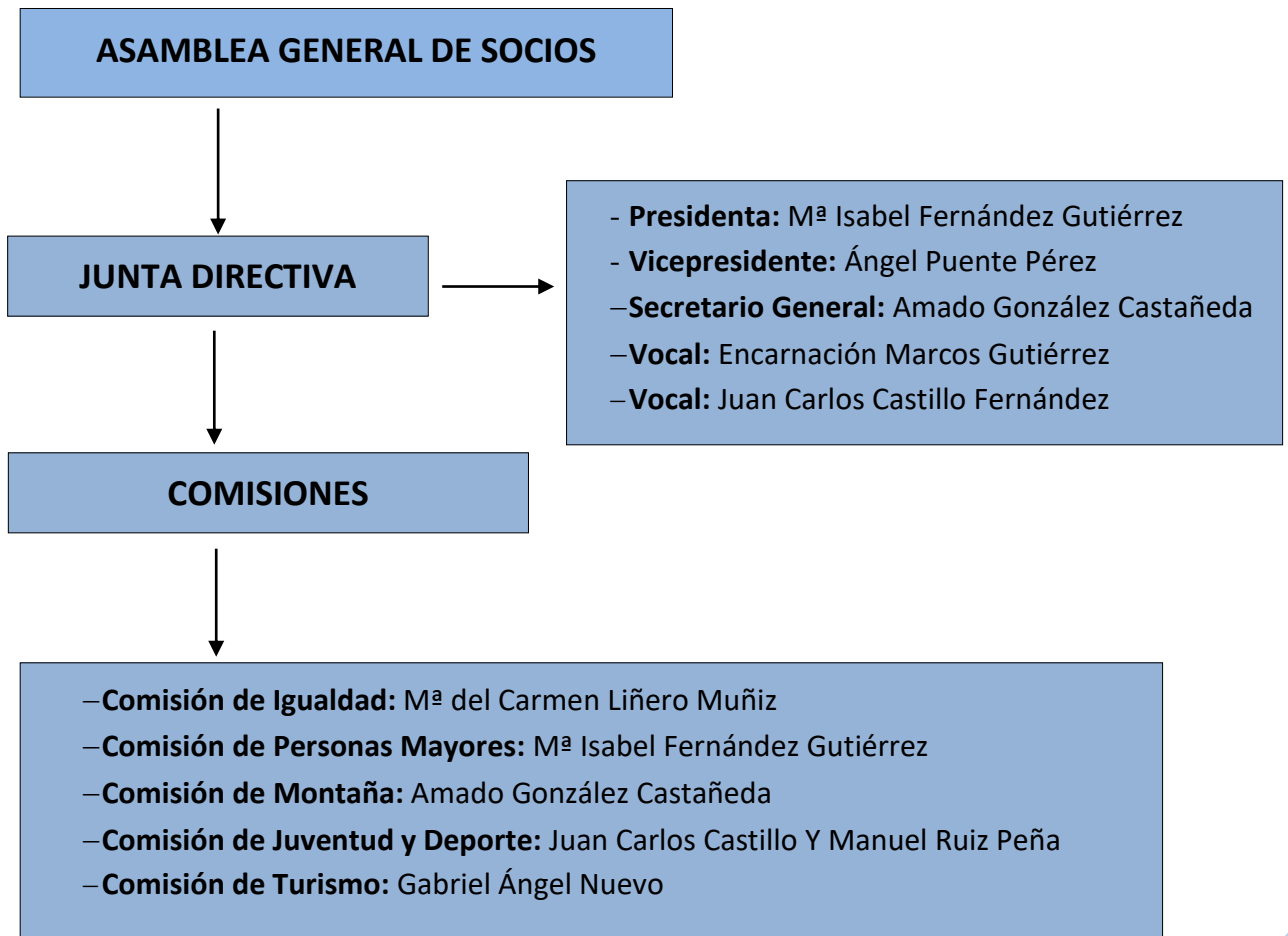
ASAMBLEA GENERAL DE SOCIOS

JUNTA DIRECTIVA

- Presidenta: Mª Isabel Fernández Gutiérrez
- Vicepresidente: Ángel Puente Pérez
–Secretario General: Amado González Castañeda
–Vocal: Encarnación Marcos Gutiérrez
–Vocal: Juan Carlos Castillo Fernández

COMISIONES

–Comisión de Igualdad: Mª del Carmen Liñero Muñiz
–Comisión de Personas Mayores: Mª Isabel Fernández Gutiérrez
–Comisión de Montaña: Amado González Castañeda
–Comisión de Juventud y Deporte: Juan Carlos Castillo Y Manuel Ruiz Peña
–Comisión de Turismo: Gabriel Ángel Nuevo